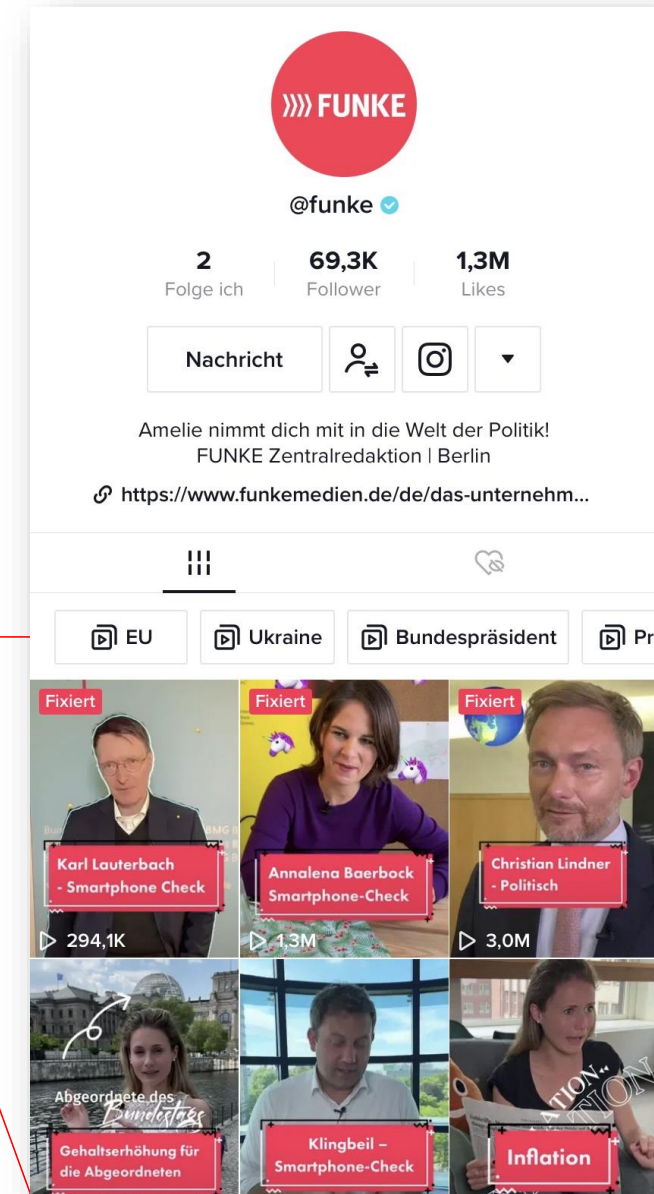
»» FUNKE

@funke

2
Folge ich

69,3K
Follower

1,3M
Likes

Nachricht

Amelie nimmt dich mit in die Welt der Politik!
FUNKE Zentralredaktion | Berlin

https://www.funkemedien.de/de/das-unternehm...

EU
Ukraine
Bundespräsident
Pr

Fixiert
Karl Lauterbach - Smartphone Check
294,1K

Fixiert
Annalena Baerbock Smartphone-Check
1,3M

Fixiert
Christian Lindner - Politisch
3,0M

Abgeordnete des Bundestags
Gehaltserhöhung für die Abgeordneten

Klingbeil – Smartphone-Check

Inflation